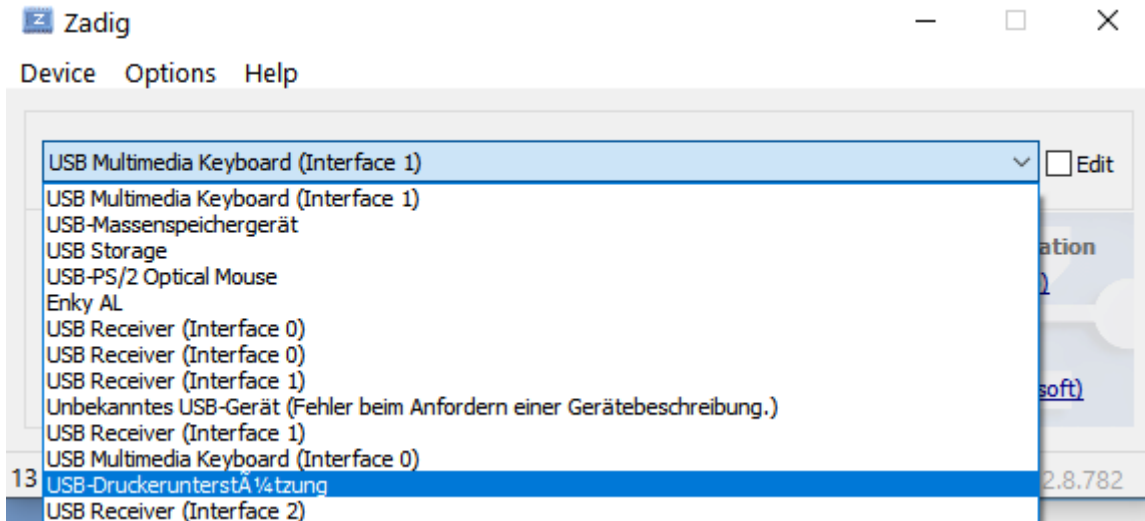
Zadig

Device Options Help

USB Multimedia Keyboard (Interface 1)

Edit

USB Multimedia Keyboard (Interface 1)
USB-Massenspeichergerät
USB Storage
USB-PS/2 Optical Mouse
Enky AL
USB Receiver (Interface 0)
USB Receiver (Interface 0)
USB Receiver (Interface 1)
Unbekanntes USB-Gerät (Fehler beim Anfordern einer Gerätebeschreibung.)
USB Receiver (Interface 1)
USB Multimedia Keyboard (Interface 0)
USB-DruckerunterstÃ¼tzung
USB Receiver (Interface 2)

ation

)

soft)

13

2.8.782